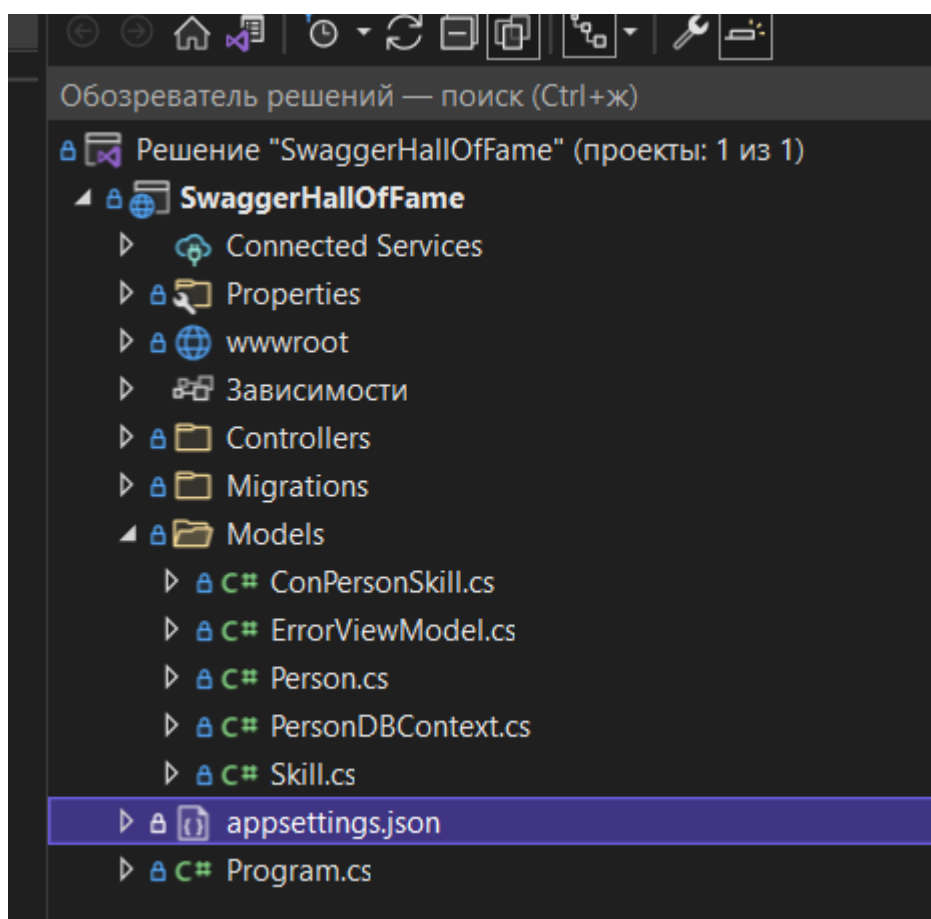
Обозреватель решений — поиск (Ctrl+ж)

Решение "SwaggerHallOfFame" (проекты: 1 из 1)
SwaggerHallOfFame
Connected Services
Properties
wwwroot
Зависимости
Controllers
Migrations
Models
C# ConPersonSkill.cs
C# ErrorViewModel.cs
C# Person.cs
C# PersonDBContext.cs
C# Skill.cs
appsettings.json
C# Program.cs